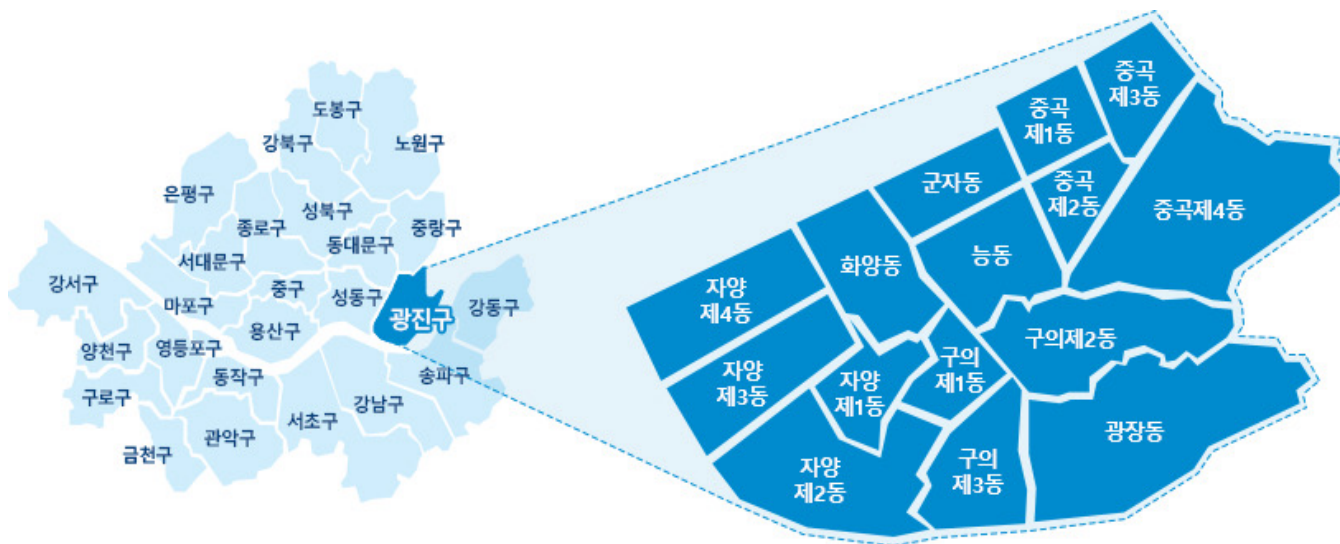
도봉구
강북구
노원구
은평구
성북구
종로구
중랑구
동대문구
서대문구
강서구
마포구
중구
성동구
광진구
강동구
용산구
양천구
영등포구
송파구
동작구
구로구
강남구
서초구
관악구
금천구

중곡
제3동
중곡
제1동
군자동
중곡
제2동
중곡제4동
화양동
능동
자양
제4동
구의제2동
자양
제3동
구의
제1동
자양
제1동
광장동
구의
제3동
자양
제2동